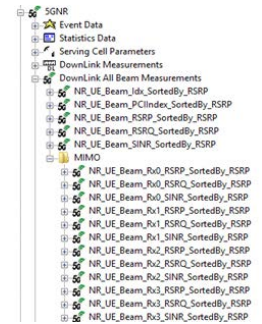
5GNR
Event Data
Statistics Data
Serving Cell Parameters
DownLink Measurements
DownLink All Beam Measurements
NR_UE_Beam_Idx_SortedBy_RSRP
NR_UE_Beam_PCIIndex_SortedBy_RSRP
NR_UE_Beam_RSRP_SortedBy_RSRP
NR_UE_Beam_RSRQ_SortedBy_RSRP
NR_UE_Beam_SINR_SortedBy_RSRP
MIMO
NR_UE_Beam_Rx0_RSRP_SortedBy_RSRP
NR_UE_Beam_Rx0_RSRQ_SortedBy_RSRP
NR_UE_Beam_Rx0_SINR_SortedBy_RSRP
NR_UE_Beam_Rx1_RSRP_SortedBy_RSRP
NR_UE_Beam_Rx1_RSRQ_SortedBy_RSRP
NR_UE_Beam_Rx1_SINR_SortedBy_RSRP
NR_UE_Beam_Rx2_RSRP_SortedBy_RSRP
NR_UE_Beam_Rx2_RSRQ_SortedBy_RSRP
NR_UE_Beam_Rx2_SINR_SortedBy_RSRP
NR_UE_Beam_Rx3_RSRP_SortedBy_RSRP
NR_UE_Beam_Rx3_RSRQ_SortedBy_RSRP
NR_UE_Beam_Rx3_SINR_SortedBy_RSRP